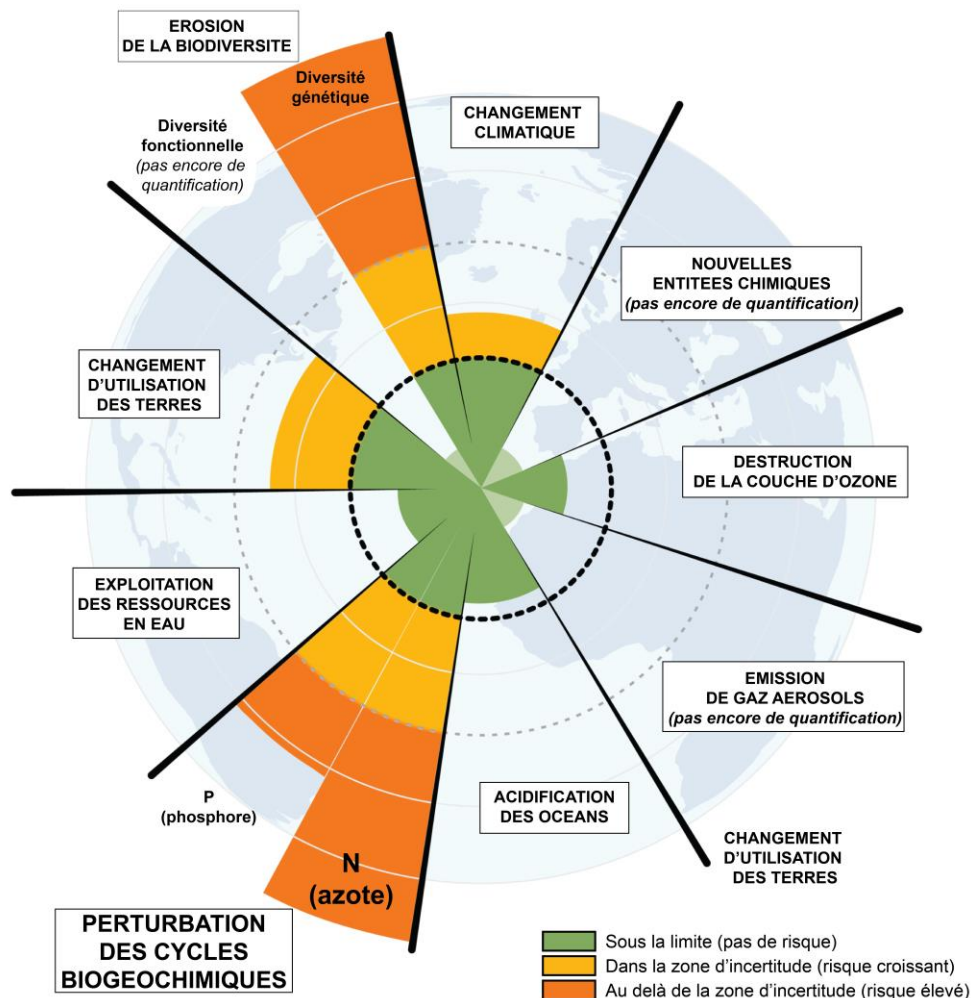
EROSION DE LA BIODIVERSITE

Diversité génétique

Diversité fonctionnelle
(pas encore de quantification)

CHANGEMENT CLIMATIQUE

NOUVELLES ENTITEES CHIMIQUES
(pas encore de quantification)

CHANGEMENT D'UTILISATION DES TERRES

DESTRUCTION DE LA COUCHE D'OZONE

EXPLOITATION DES RESSOURCES EN EAU

EMISSION DE GAZ AEROSOLS
(pas encore de quantification)

P
(phosphore)

ACIDIFICATION DES OCEANS

CHANGEMENT D'UTILISATION DES TERRES

N
(azote)

PERTURBATION DES CYCLES BIOGEOCHIMIQUES

Sous la limite (pas de risque)
Dans la zone d'incertitude (risque croissant)
Au delà de la zone d'incertitude (risque élevé)